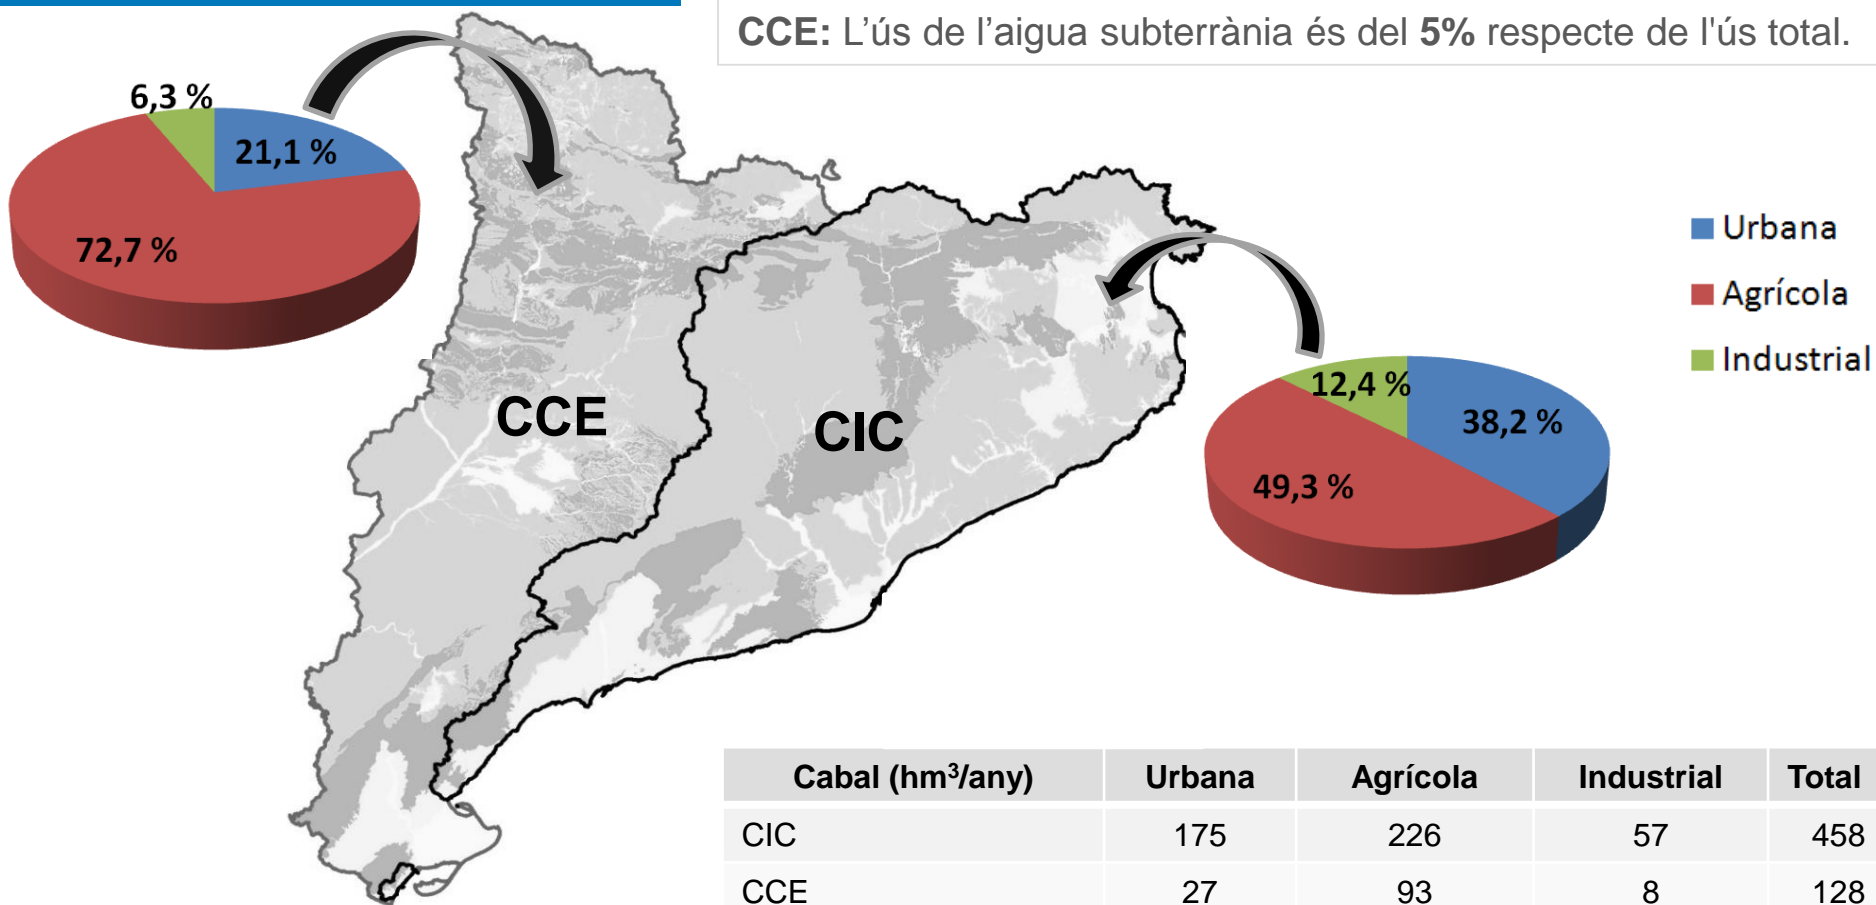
**CCE:** L'ús de l'aigua subterrània és del **5%** respecte de l'ús total.

6,3 %
21,1 %
72,7 %

CCE
CIC

12,4 %
38,2 %
49,3 %

Urbana
Agrícola
Industrial

| Cabal (hm$^3$/any) | Urbana | Agrícola | Industrial | Total |
|---|---|---|---|---|
| CIC | 175 | 226 | 57 | 458 |
| CCE | 27 | 93 | 8 | 128 |